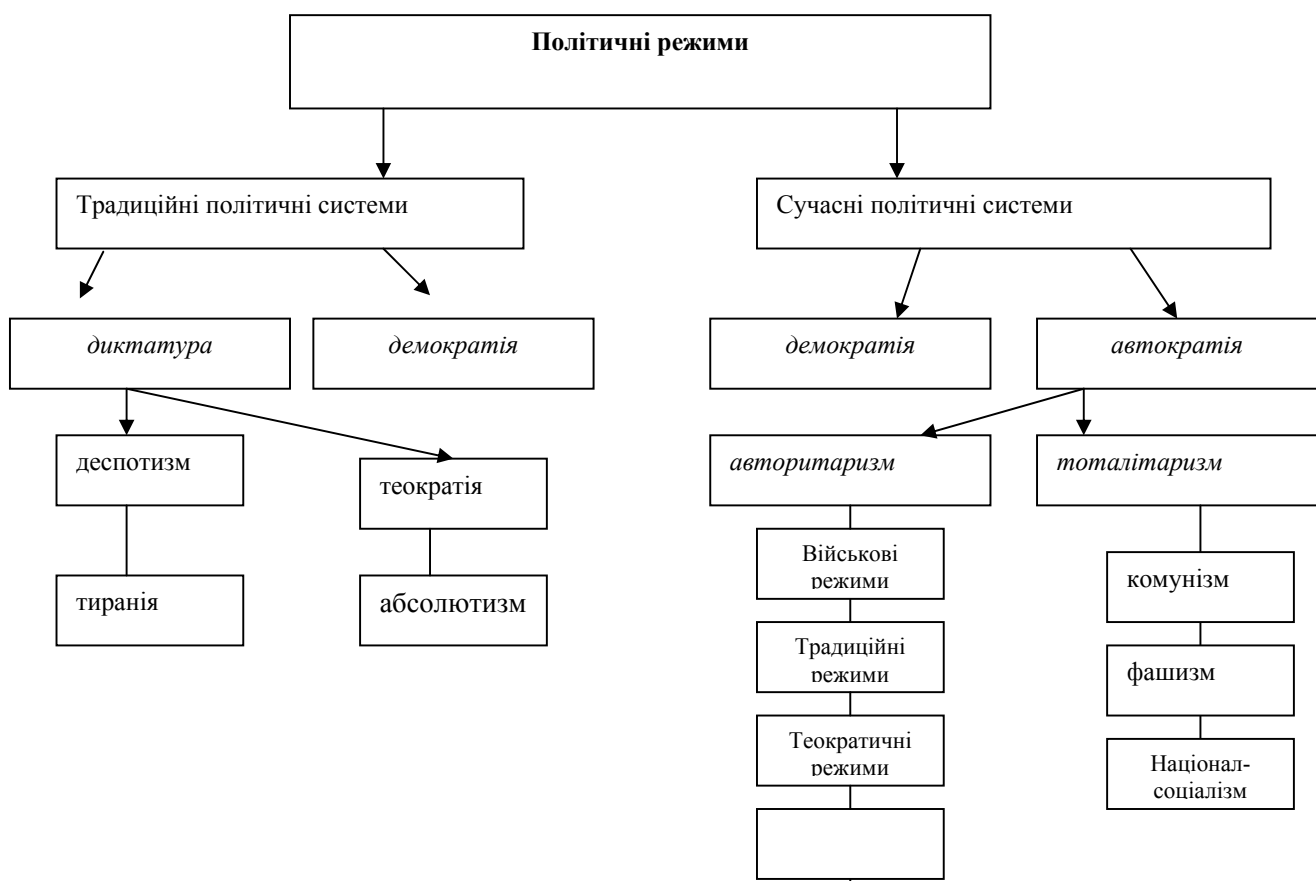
**Політичні режими**

Традиційні політичні системи

Сучасні політичні системи

*диктатура*

*демократія*

*демократія*

*автократія*

деспотизм

теократія

*авторитаризм*

*тоталітаризм*

тиранія

абсолютизм

Військові режими

Традиційні режими

Теократичні режими

комунізм

фашизм

Націонал-соціалізм